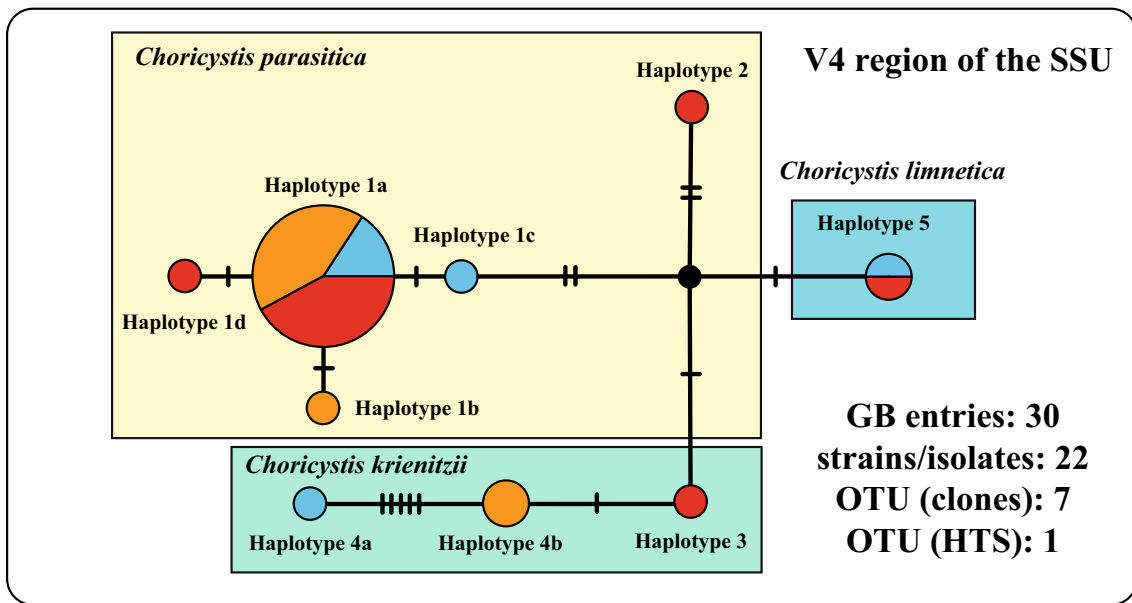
Choricystis parasitica

V4 region of the SSU

Haplotype 2

Choricystis limnetica

Haplotype 1a

Haplotype 5

Haplotype 1c

Haplotype 1d

Haplotype 1b

GB entries: 30
strains/isolates: 22
OTU (clones): 7
OTU (HTS): 1

Choricystis krienitzii

Haplotype 4a

Haplotype 4b

Haplotype 3